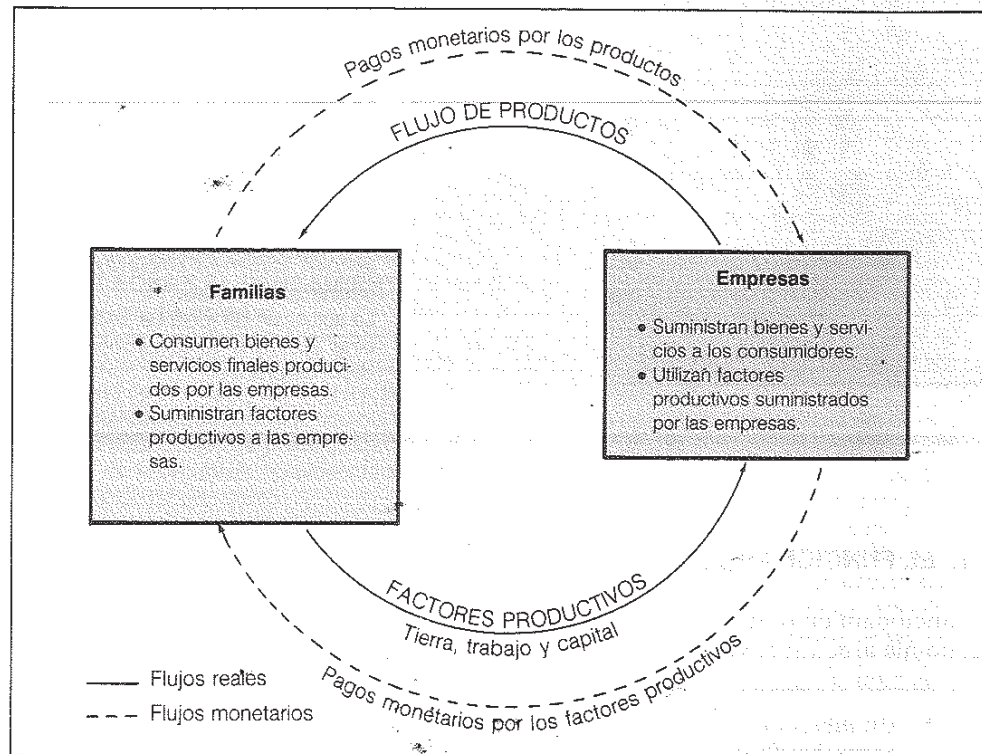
Pagos monetarios por los productos

FLUJO DE PRODUCTOS

Familias

• Consumen bienes y servicios finales producidos por las empresas.
• Suministran factores productivos a las empresas.

Empresas

• Suministran bienes y servicios a los consumidores.
• Utilizan factores productivos suministrados por las empresas.

FACTORES PRODUCTIVOS
Tierra, trabajo y capital

Pagos monetarios por los factores productivos

—— Flujos reales
- - - Flujos monetarios